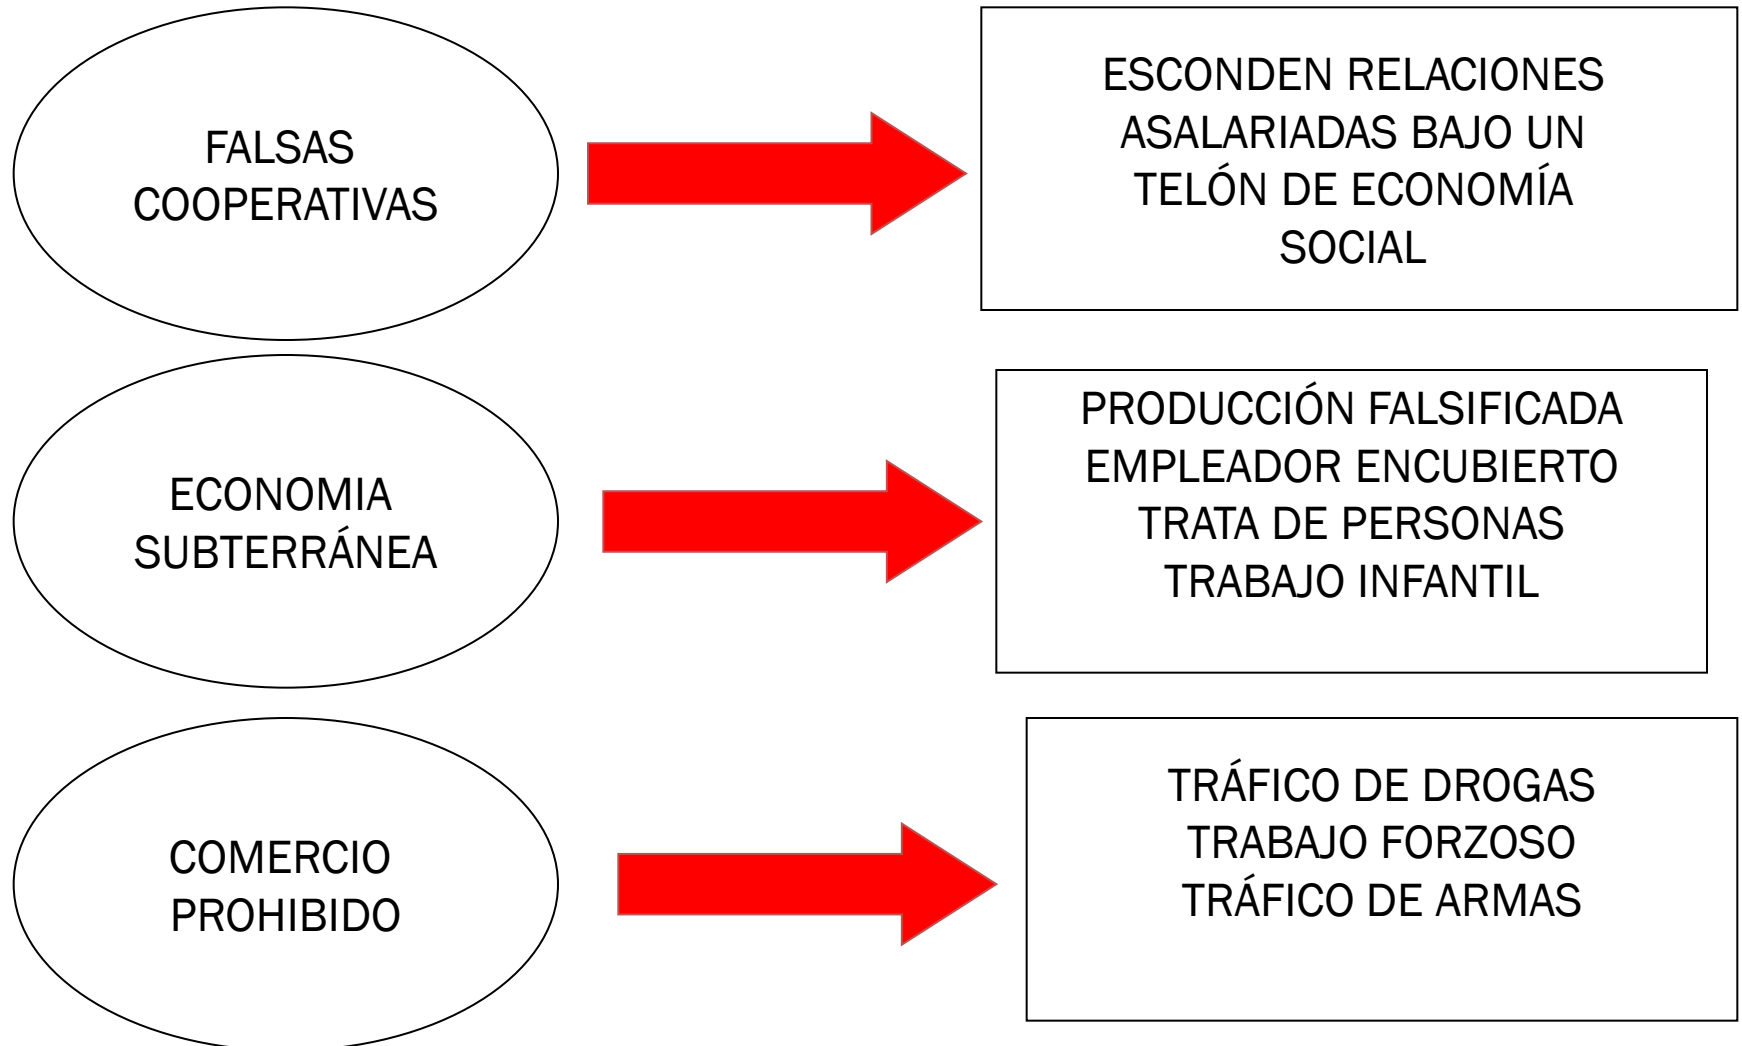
FALSAS COOPERATIVAS

ESCONDEN RELACIONES ASALARIADAS BAJO UN TELÓN DE ECONOMÍA SOCIAL

ECONOMIA SUBTERRÁNEA

PRODUCCIÓN FALSIFICADA
EMPLEADOR ENCUBIERTO
TRATA DE PERSONAS
TRABAJO INFANTIL

COMERCIO PROHIBIDO

TRÁFICO DE DROGAS
TRABAJO FORZOSO
TRÁFICO DE ARMAS